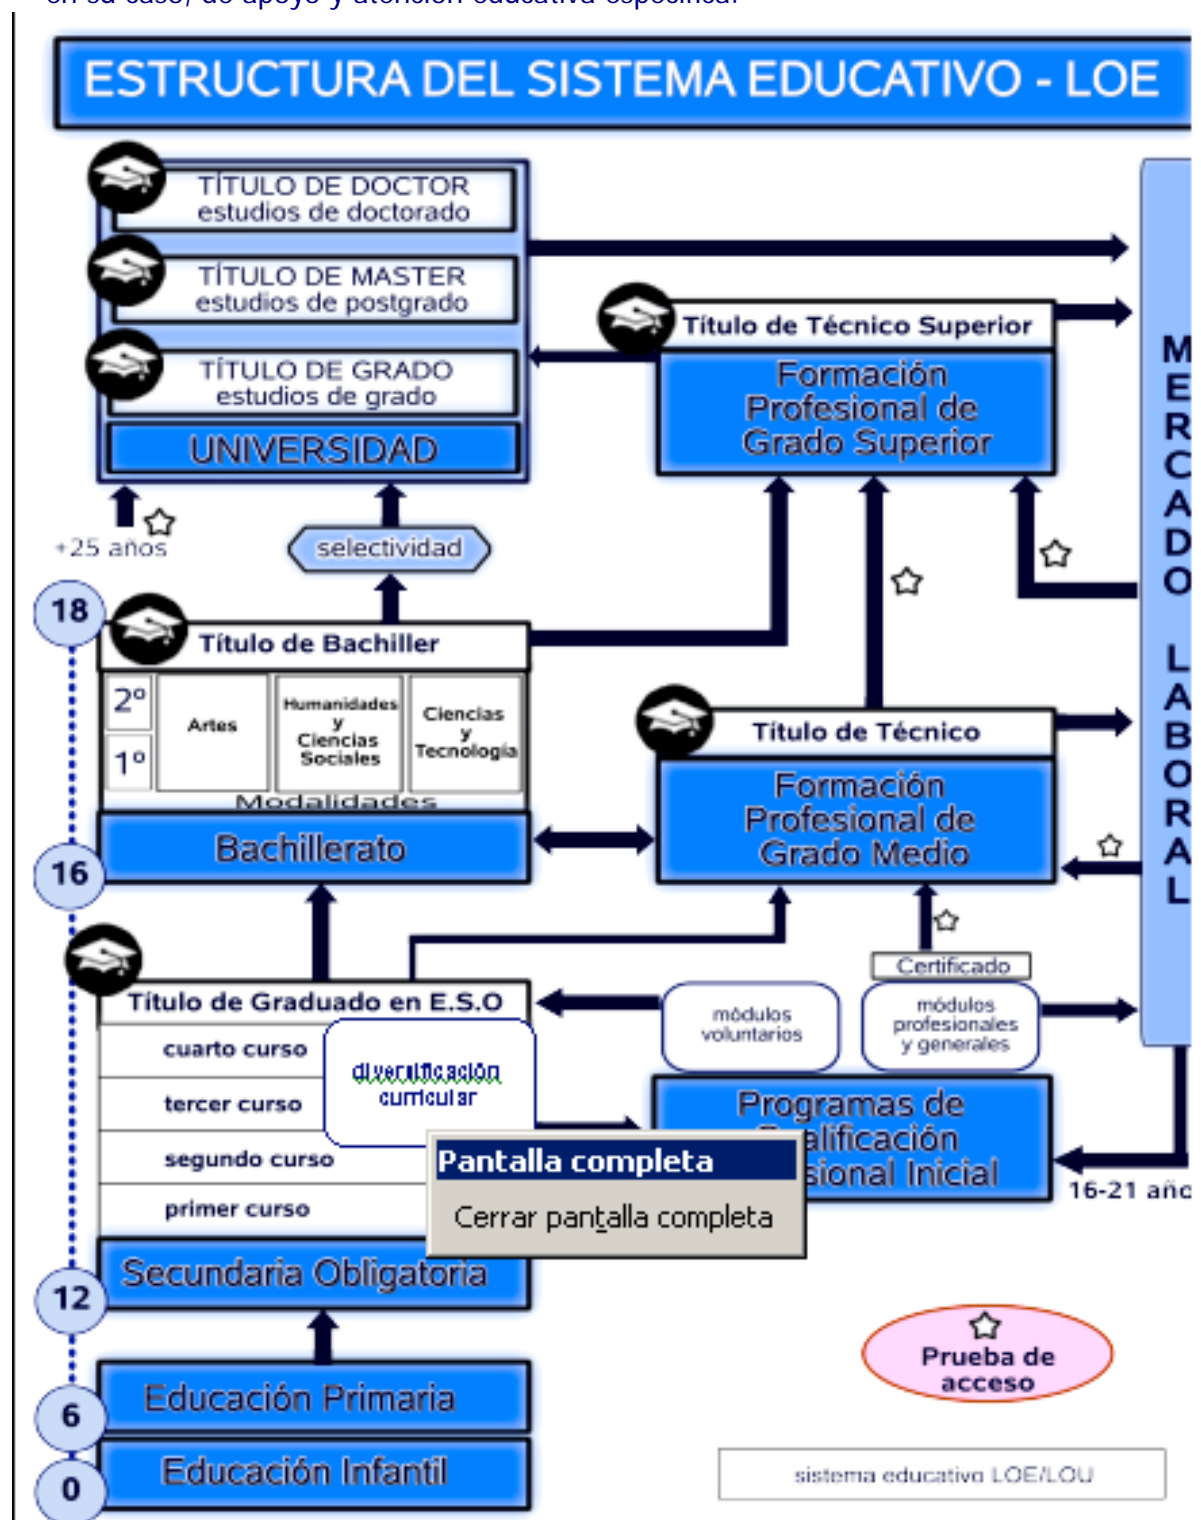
en su caso, de apoyo y atención educativa específica.

ESTRUCTURA DEL SISTEMA EDUCATIVO - LOE

TÍTULO DE DOCTOR
estudios de doctorado

TÍTULO DE MASTER
estudios de postgrado

TÍTULO DE GRADO
estudios de grado

UNIVERSIDAD

+25 años

selectividad

Título de Técnico Superior

Formación Profesional de Grado Superior

MERCADO LABORAL

18

Título de Bachiller

2º
1º

Artes

Humanidades y Ciencias Sociales

Ciencias y Tecnología

Modalidades

Bachillerato

Título de Técnico

Formación Profesional de Grado Medio

16

Título de Graduado en E.S.O

cuarto curso

tercer curso

segundo curso

primer curso

diversificación curricular

módulos voluntarios

Certificado

módulos profesionales y generales

Programas de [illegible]alificación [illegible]sional Inicial

16-21 añ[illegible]

Pantalla completa

Cerrar pantalla completa

Secundaria Obligatoria

12

Prueba de acceso

Educación Primaria

6

Educación Infantil

0

sistema educativo LOE/LOU